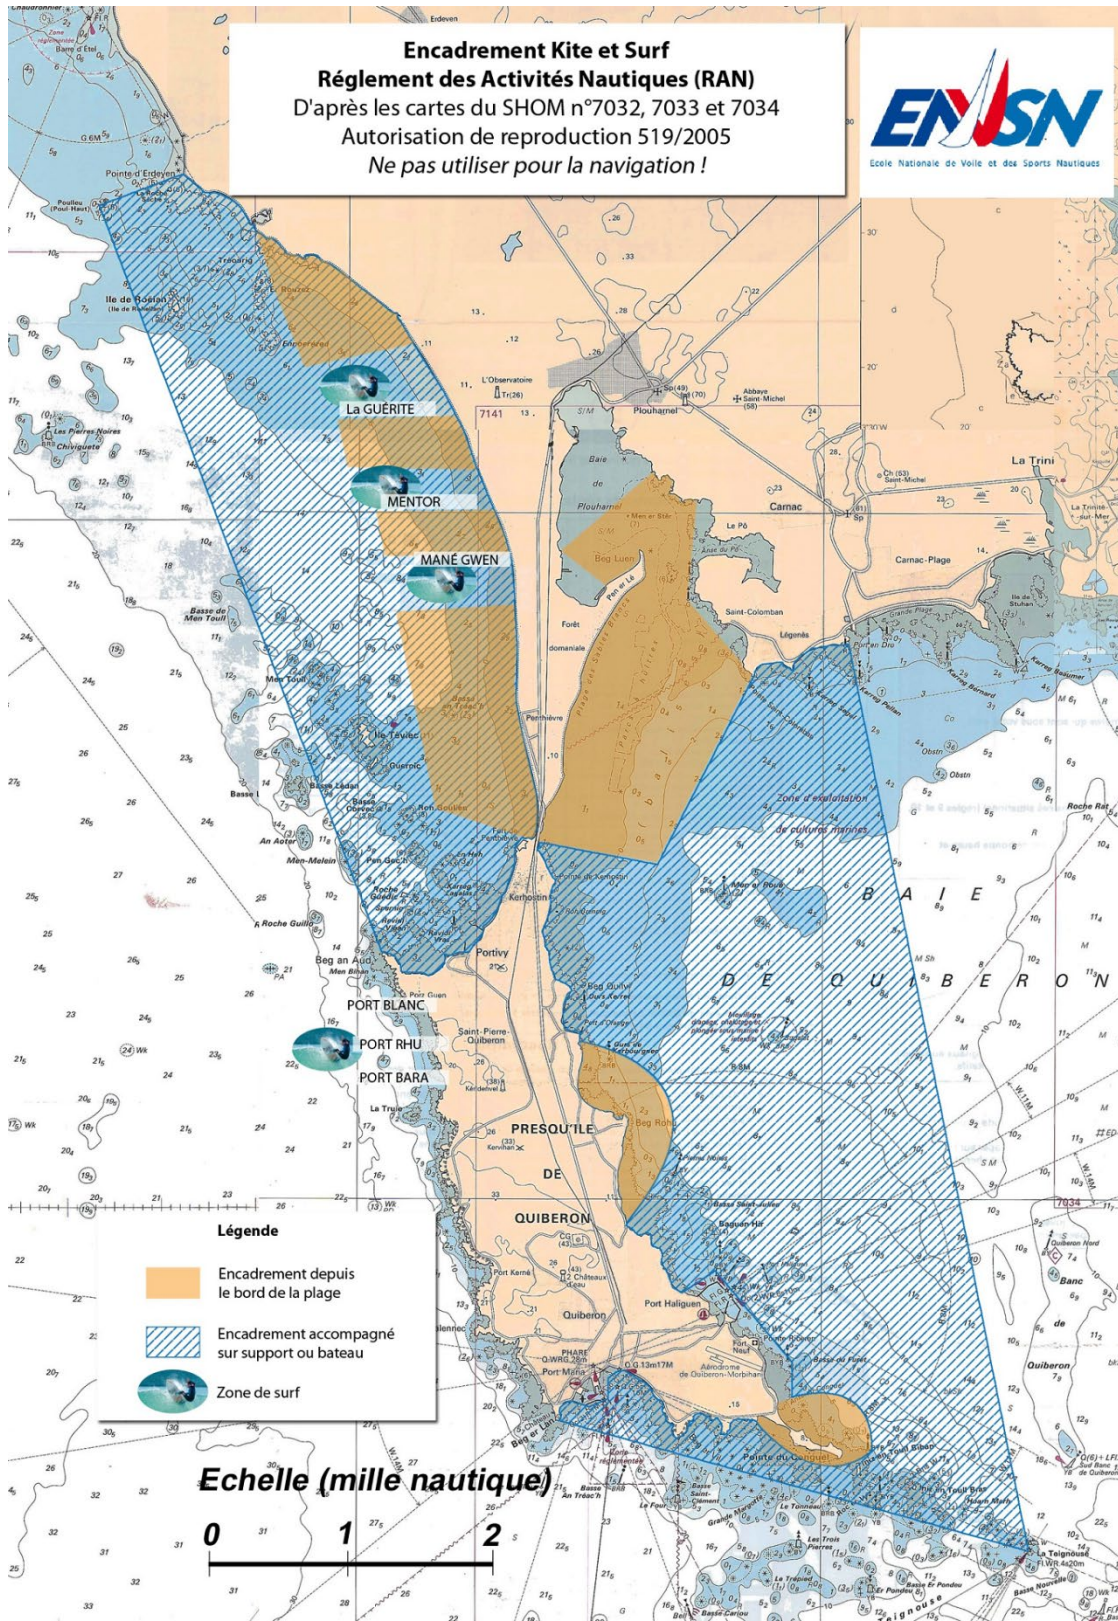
Encadrement Kite et Surf
Réglement des Activités Nautiques (RAN)
D'après les cartes du SHOM n°7032, 7033 et 7034
Autorisation de reproduction 519/2005
Ne pas utiliser pour la navigation !

ENVSN
Ecole Nationale de Voile et des Sports Nautiques

La GUÉRITE
MENTOR
MANÉ GWEN
PORT BLANC
PORT RHU
PORT BARA

Ile de Roëlan
Plouharnel
Carnac
Carnac-Plage
La Trini
Saint-Colomban
Penthièvre
Kerhostin
Portivy
Saint-Pierre-Quiberon
PRESQU'ILE
DE
QUIBERON
Quiberon
Port Haliguen
Port Maria
Pointe du Conguel
Zone d'exploitation de cultures marines
BAIE DE QUIBERON
Ile Téviec
Beg Rohu
Men Toull

Légende
Encadrement depuis le bord de la plage
Encadrement accompagné sur support ou bateau
Zone de surf

Echelle (mille nautique)
0 1 2